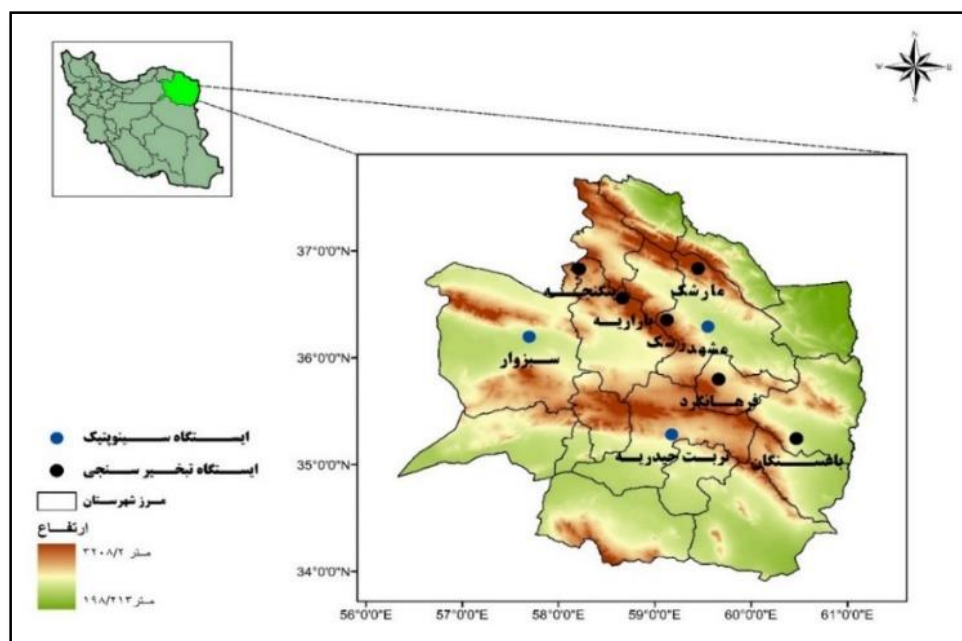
37°0'0"N
36°0'0"N
35°0'0"N
34°0'0"N
56°0'0"E
57°0'0"E
58°0'0"E
59°0'0"E
60°0'0"E
61°0'0"E

مارشک
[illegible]
دارایه
مشهد
سبزوار
فرهادگرد
تربت حیدریه
باخستان

ایستگاه سینوپتیک
ایستگاه تبخیر سنجی
مرز شهرستان
ارتفاع
متر ۳۲۰۸/۲
متر ۱۹۸/۲۱۳